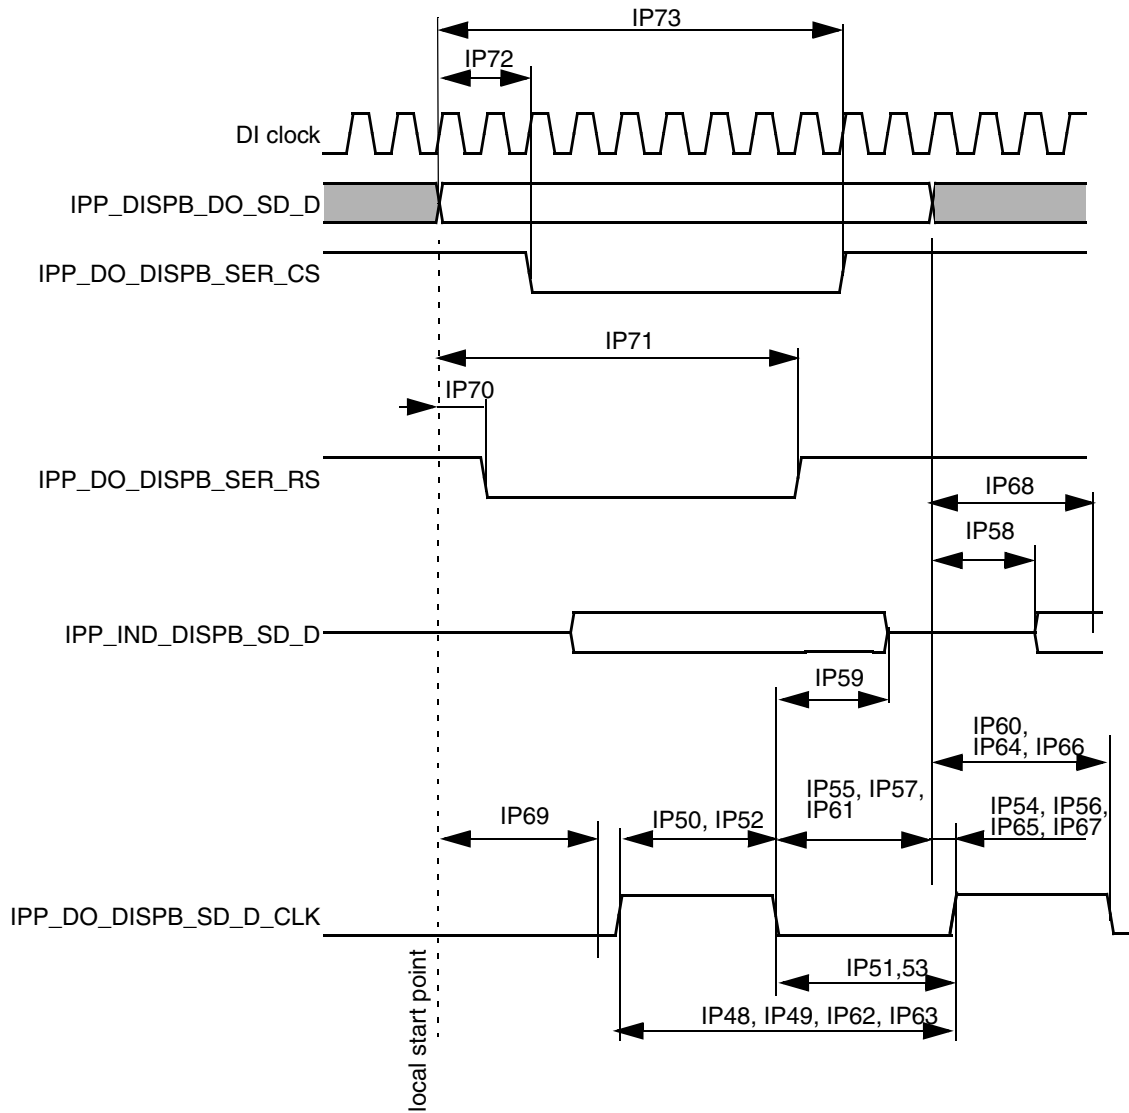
IP73
IP72
DI clock
IPP_DISPB_DO_SD_D
IPP_DO_DISPB_SER_CS
IP71
IP70
IPP_DO_DISPB_SER_RS
IP68
IP58
IPP_IND_DISPB_SD_D
IP59
IP60, IP64, IP66
IP55, IP57, IP61
IP54, IP56, IP65, IP67
IP69
IP50, IP52
IPP_DO_DISPB_SD_D_CLK
IP51,53
IP48, IP49, IP62, IP63
local start point